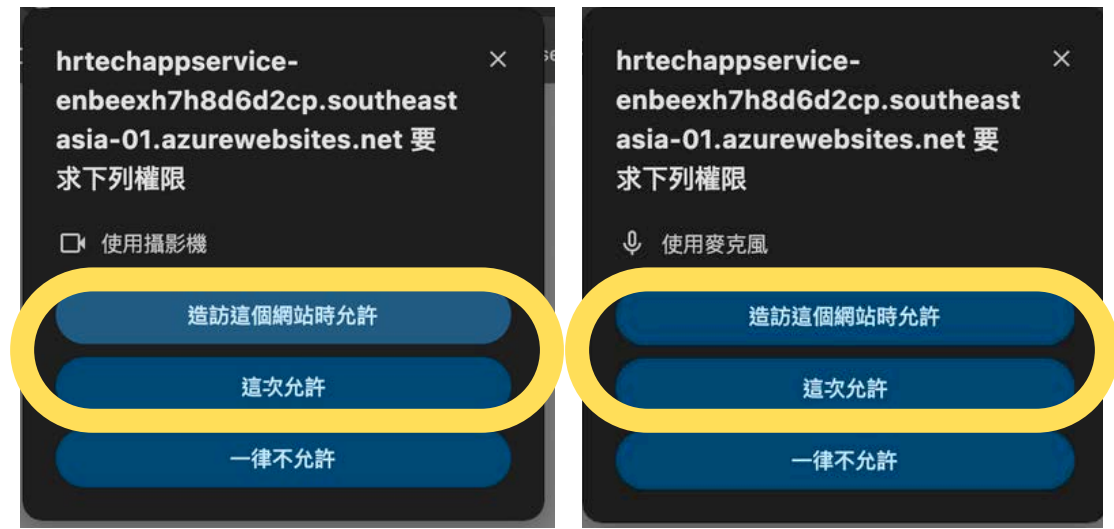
hrtechappservice-enbeexh7h8d6d2cp.southeastasia-01.azurewebsites.net 要求下列權限

使用攝影機

造訪這個網站時允許

這次允許

一律不允許

hrtechappservice-enbeexh7h8d6d2cp.southeastasia-01.azurewebsites.net 要求下列權限

使用麥克風

造訪這個網站時允許

這次允許

一律不允許